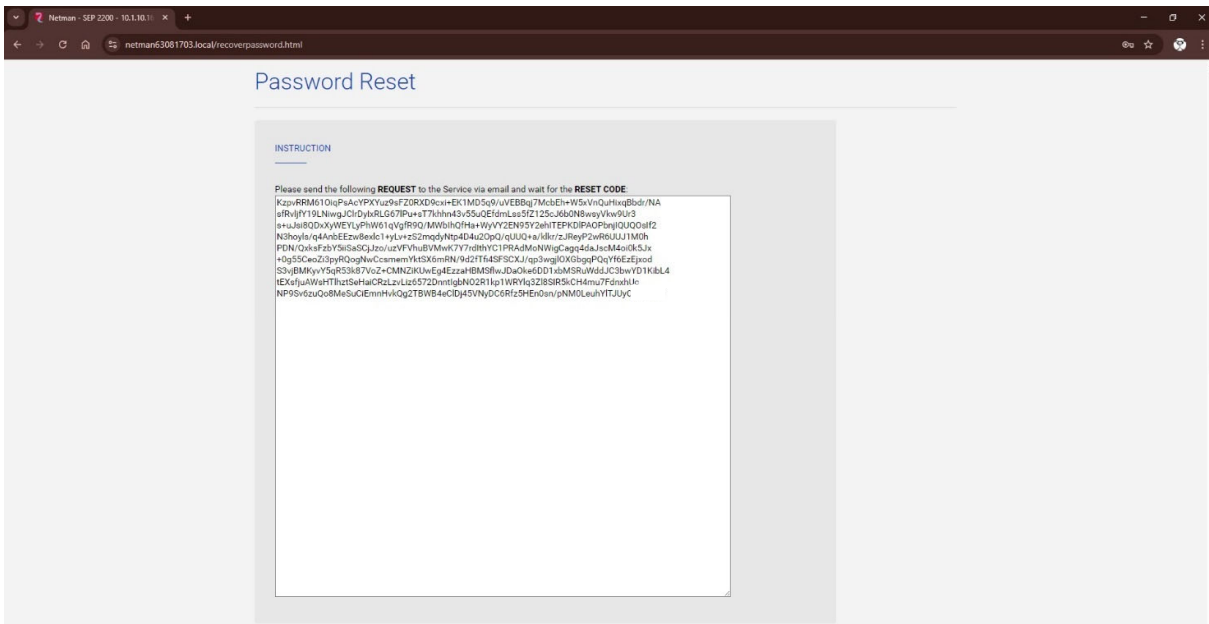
Netman - SEP 2200 - 10.1.10.1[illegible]

netman63081703.local/recoverpassword.html

Password Reset

INSTRUCTION

Please send the following **REQUEST** to the Service via email and wait for the **RESET CODE**:

KzpvRRM61OiqPsAcYPXYuz9sFZ0RXD9cxi+EK1MD5q9/uVEBBqj7McbEh+W5xVnQuHixqBbdr/NA
sfRvljfY19LNiwgJClrDylxRLG67lPu+sT7khhn43v55uQEfdmLss5fZ125cJ6b0N8wsyVkw9Ur3
s+uJsi8QDxXyWEYLyPhW61qVgfR9Q/MWblhQfHa+WyVY2EN95Y2ehlTEPKDlPAOPbnjlQUQOslf2
N3hoyla/q4AnbEEzw8exlc1+yLv+zS2mqdyNtp4D4u2OpQ/qUUQ+a/klkr/zJReyP2wR6UUJ1M0h
PDN/QxksFzbY5iiSaSCjJzo/uzVFVhuBVMwK7Y7rdlthYC1PRAdMoNWigCagq4daJscM4oi0k5Jx
+0g55CeoZi3pyRQogNwCcsmemYktSX6mRN/9d2fTfi4SFSCXJ/qp3wgjlOXGbgqPQqYf6EzEjxod
S3vjBMKyvY5qR53k87VoZ+CMNZiKUwEg4EzzaHBMSflwJDaOke6DD1xbMSRuWddJC3bwYD1KibL4
tEXsfjuAWsHTlhztSeHaiCRzLzvLiz6572DnntlgbN02R1kp1WRYlq3Zl8SIR5kCH4mu7FdnxhUc
NP9Sv6zuQo8MeSuCiEmnHvkQg2TBWB4eClDj45VNyDC6Rfz5HEn0sn/pNM0LeuhYfTJUy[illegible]